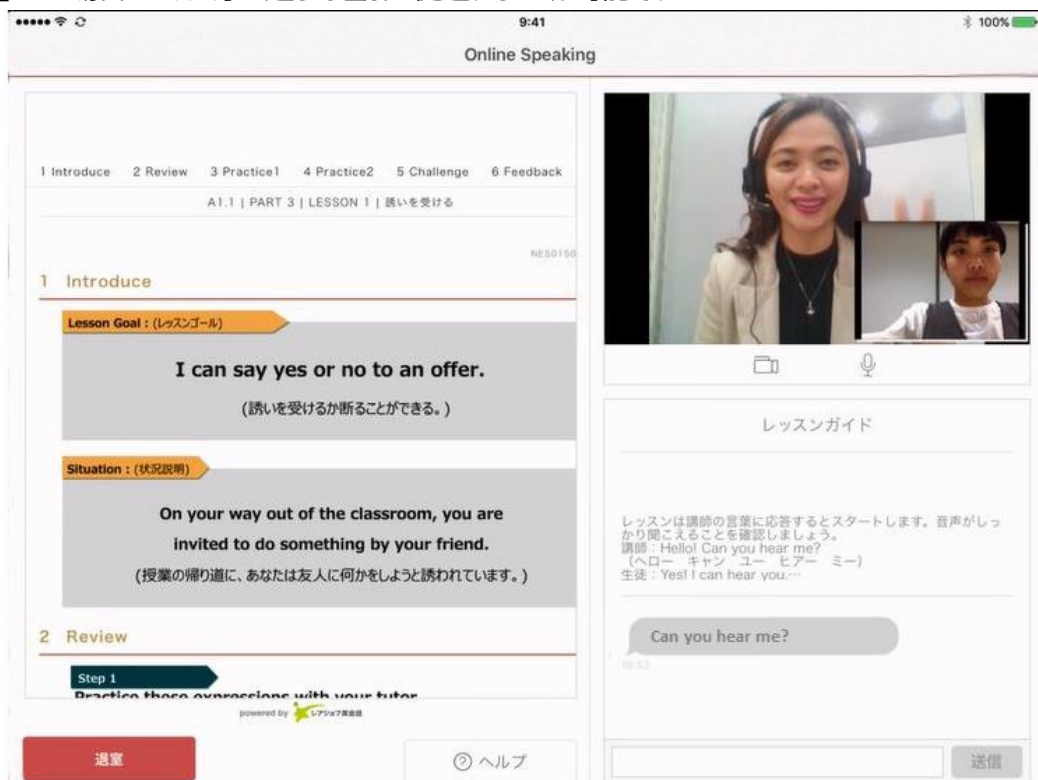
9:41

100%

Online Speaking

1 Introduce 2 Review 3 Practice1 4 Practice2 5 Challenge 6 Feedback

A1.1 | PART 3 | LESSON 1 | 誘いを受ける

NES0150

1 Introduce

Lesson Goal : (レッスンゴール)

I can say yes or no to an offer.

(誘いを受けるか断ることができる。)

Situation : (状況説明)

On your way out of the classroom, you are invited to do something by your friend.

(授業の帰り道に、あなたは友人に何かをしようと誘われています。)

2 Review

Step 1

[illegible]

powered by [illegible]

退室

ヘルプ

レッスンガイド

レッスンは講師の言葉に応答するとスタートします。音声がしっかり聞こえることを確認しましょう。
講師：Hello! Can you hear me?
（ヘロー キャン ユー ヒアー ミー）
生徒：Yes! I can hear you.…

Can you hear me?

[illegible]

送信